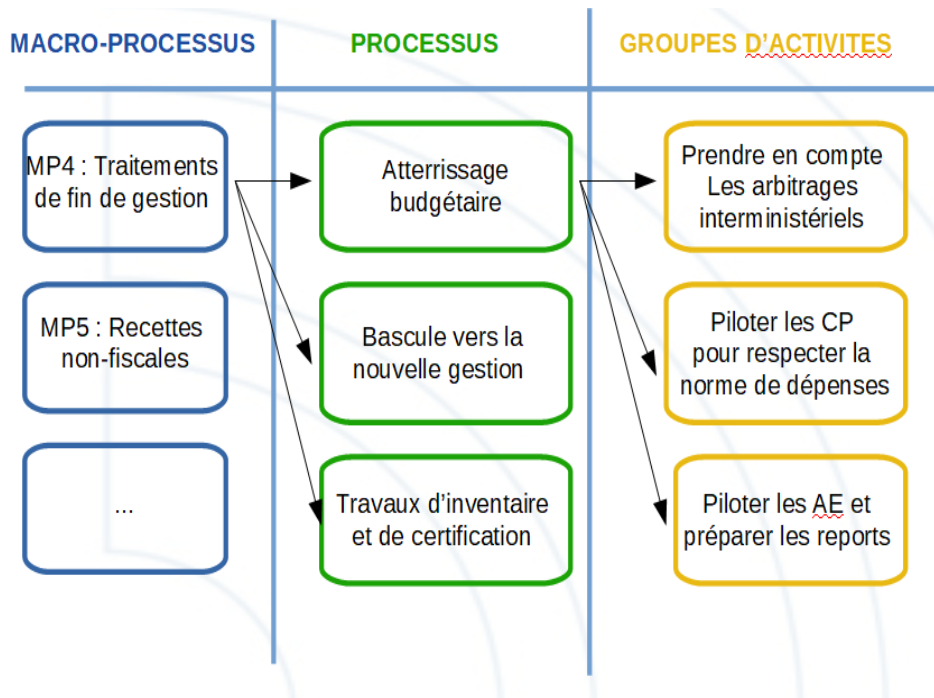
MACRO-PROCESSUS

PROCESSUS

GROUPES D'ACTIVITES

MP4 : Traitements de fin de gestion

MP5 : Recettes non-fiscales

...

Atterrissage budgétaire

Bascule vers la nouvelle gestion

Travaux d'inventaire et de certification

Prendre en compte Les arbitrages interministériels

Piloter les CP pour respecter la norme de dépenses

Piloter les AE et préparer les reports